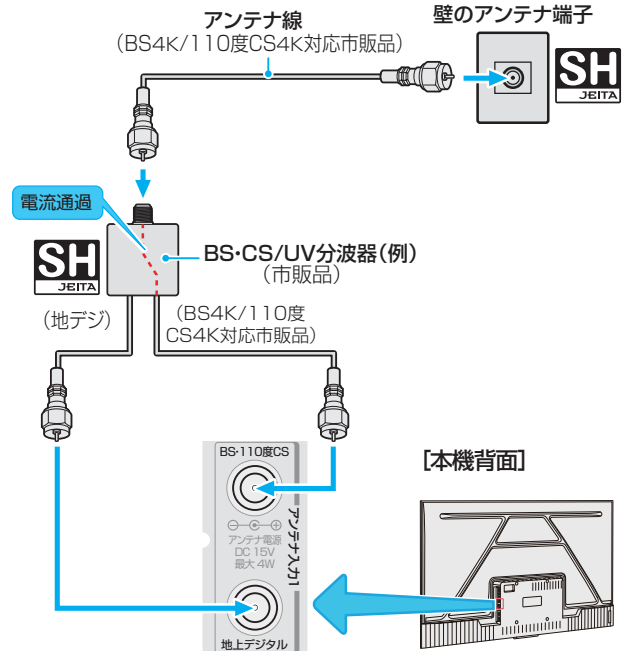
アンテナ線
（BS4K/110度CS4K対応市販品）

壁のアンテナ端子

SH
JEITA

電流通過

SH
JEITA

BS･CS/UV分波器（例）
（市販品）

（地デジ）

（BS4K/110度CS4K対応市販品）

BS･110度CS

アンテナ入力1

アンテナ電源
DC 15V
最大 4W

地上デジタル

[本機背面]